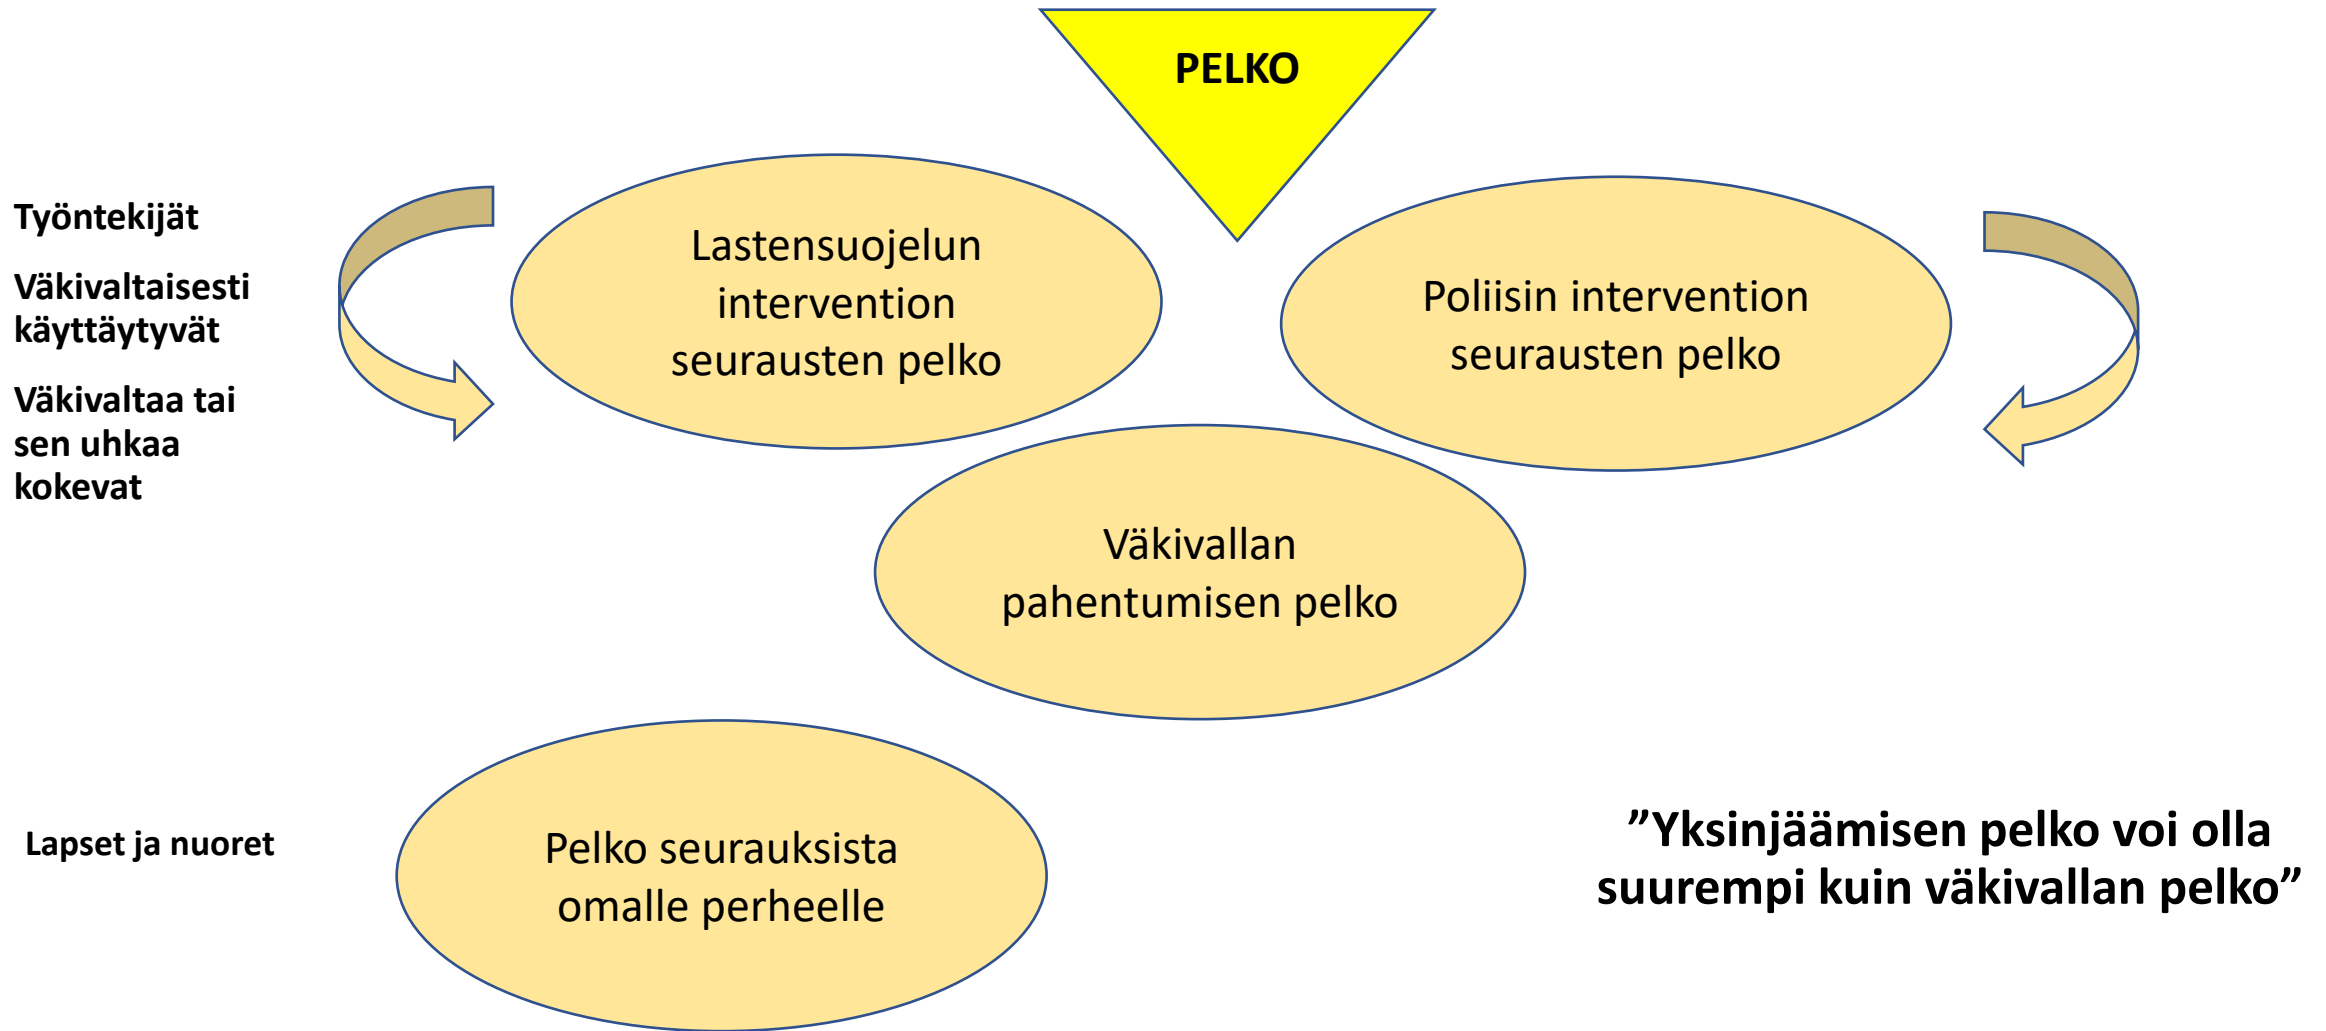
PELKO

Työntekijät

Väkivaltaisesti käyttäytyvät

Väkivaltaa tai sen uhkaa kokevat

Lastensuojelun intervention seurausten pelko

Poliisin intervention seurausten pelko

Väkivallan pahentumisen pelko

Lapset ja nuoret

Pelko seurauksista omalle perheelle

”Yksinjäämisen pelko voi olla suurempi kuin väkivallan pelko”